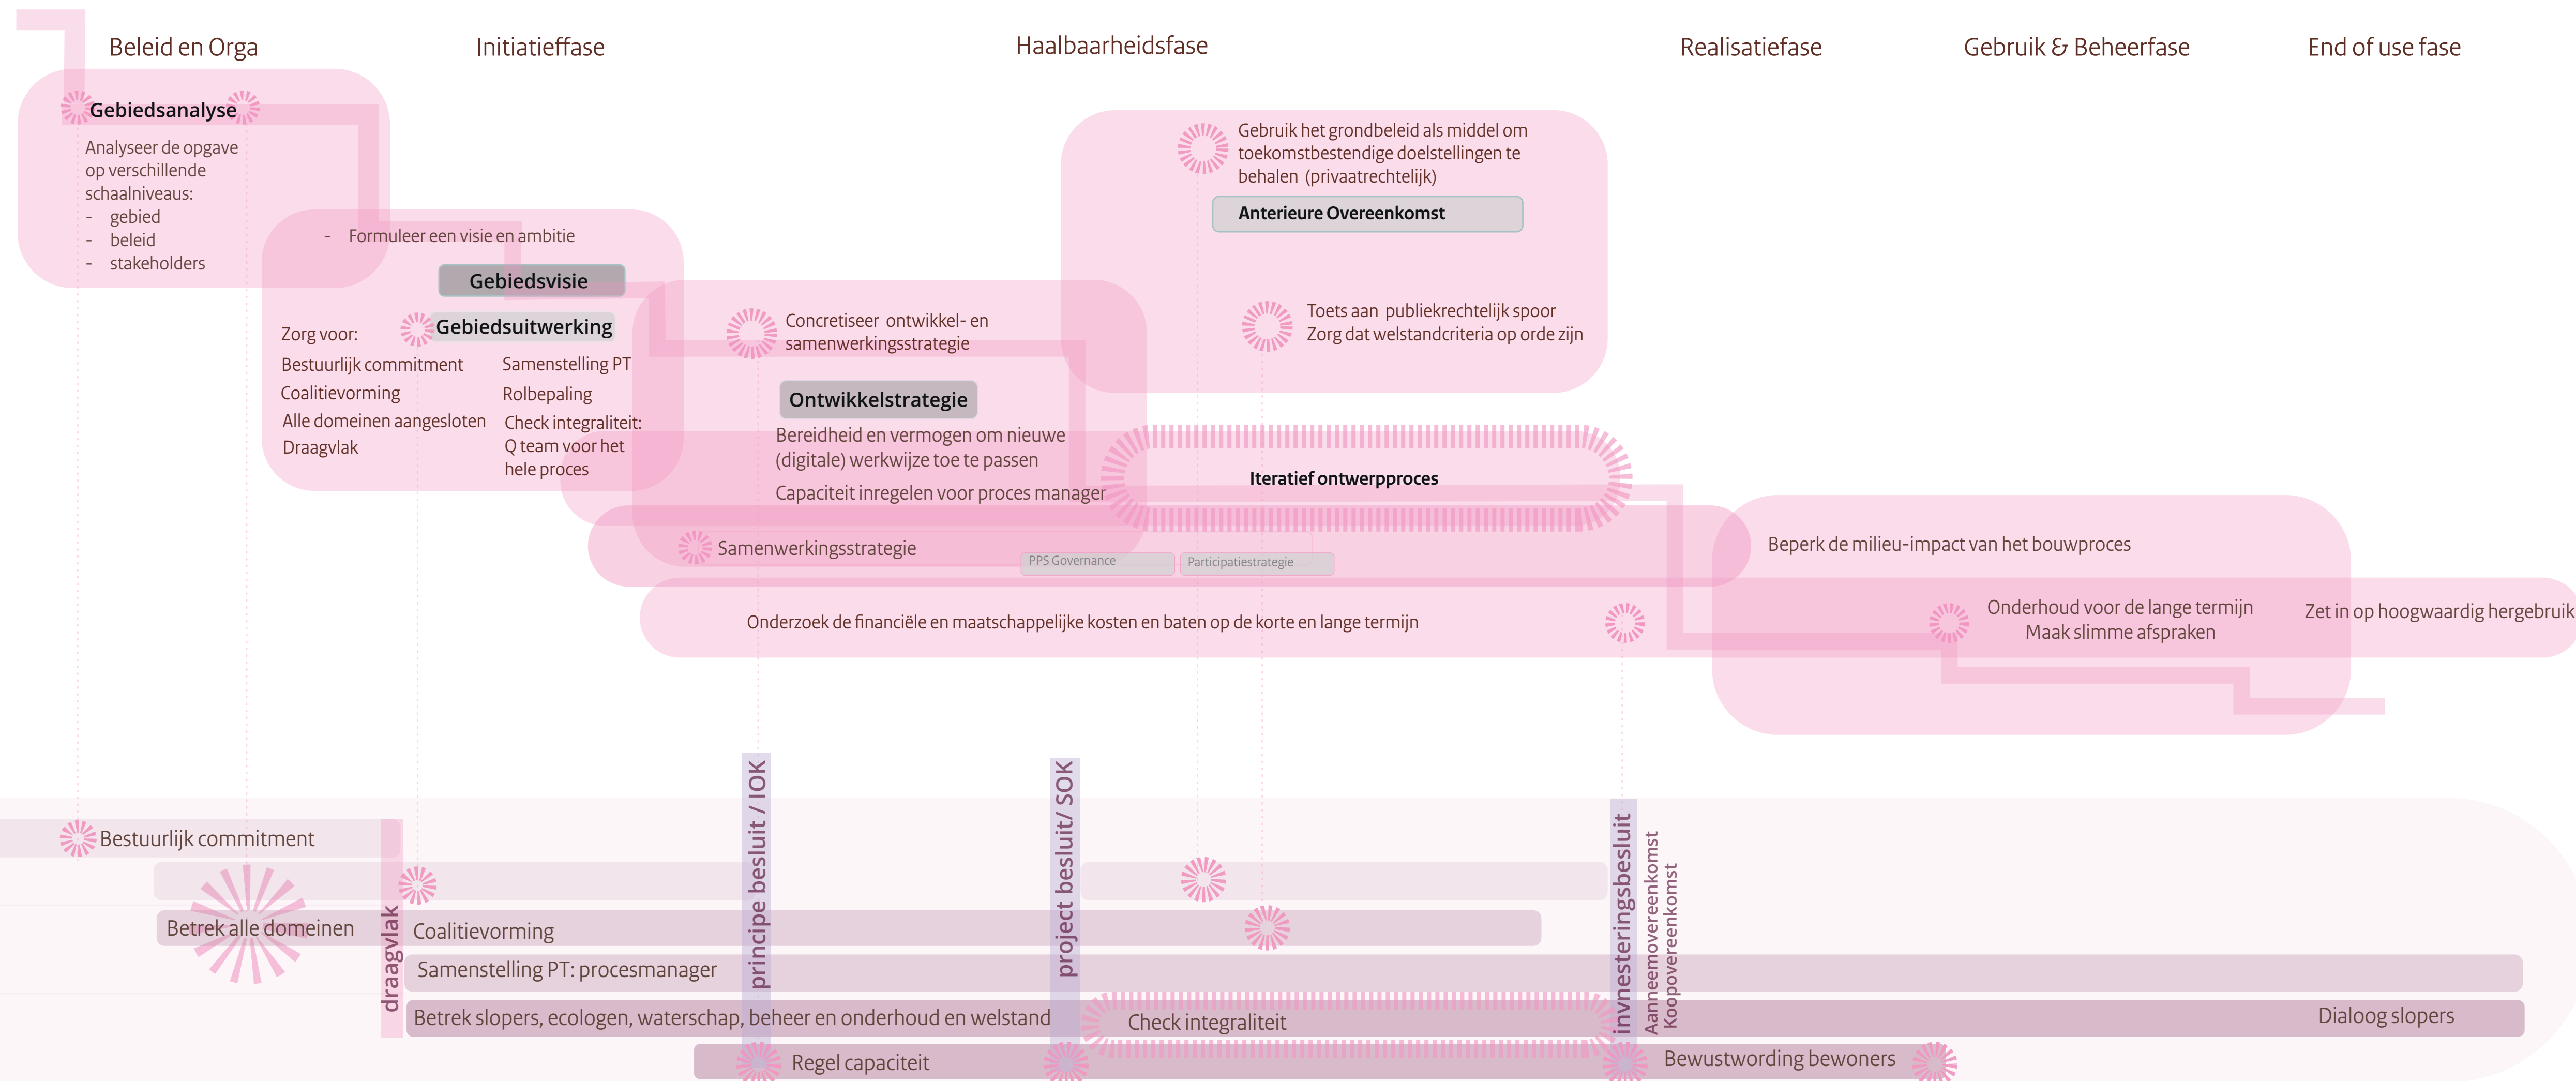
Beleid en Orga

Initiatieffase

Haalbaarheidsfase

Realisatiefase

Gebruik & Beheerfase

End of use fase

Gebiedsanalyse

Analyseer de opgave op verschillende schaalniveaus:
- gebied
- beleid
- stakeholders

- Formuleer een visie en ambitie

Gebiedsvisie

Zorg voor:

Gebiedsuitwerking

Bestuurlijk commitment
Coalitievorming
Alle domeinen aangesloten
Draagvlak

Samenstelling PT
Rolbepaling
Check integraliteit:
Q team voor het hele proces

Concretiseer ontwikkel- en samenwerkingsstrategie

Ontwikkelstrategie

Bereidheid en vermogen om nieuwe (digitale) werkwijze toe te passen

Capaciteit inregelen voor proces manager

Gebruik het grondbeleid als middel om toekomstbestendige doelstellingen te behalen (privaatrechtelijk)

Anterieure Overeenkomst

Toets aan publiekrechtelijk spoor
Zorg dat welstandcriteria op orde zijn

Iteratief ontwerpproces

Samenwerkingsstrategie

PPS Governance

Participatiestrategie

Beperk de milieu-impact van het bouwproces

Onderzoek de financiële en maatschappelijke kosten en baten op de korte en lange termijn

Onderhoud voor de lange termijn
Maak slimme afspraken

Zet in op hoogwaardig hergebruik

principe besluit / IOK

project besluit/ SOK

invnesteringsbesluit

Aanneemovereenkomst
Koopovereenkomst

Bestuurlijk commitment

Betrek alle domeinen

draagvlak

Coalitievorming

Samenstelling PT: procesmanager

Betrek slopers, ecologen, waterschap, beheer en onderhoud en welstand

Check integraliteit

Dialoog slopers

Regel capaciteit

Bewustwording bewoners